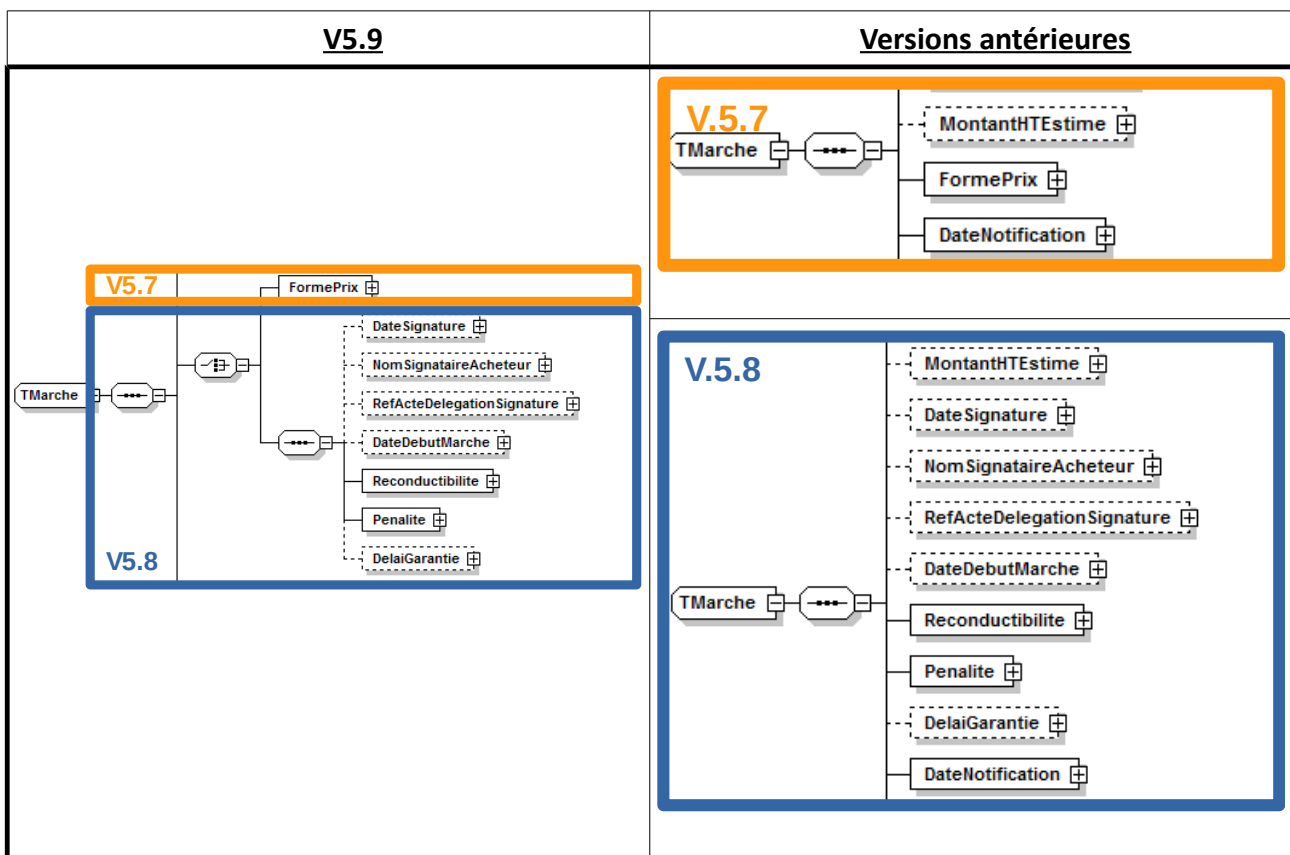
| V5.9 | Versions antérieures |
|---|---|
| V5.7 FormePrix V5.8 TMarche DateSignature NomSignataireAcheteur RefActeDelegationSignature DateDebutMarche Reconductibilite Penalite DelaiGarantie | V.5.7 TMarche MontantHTEstime FormePrix DateNotification V.5.8 TMarche MontantHTEstime DateSignature NomSignataireAcheteur RefActeDelegationSignature DateDebutMarche Reconductibilite Penalite DelaiGarantie DateNotification |